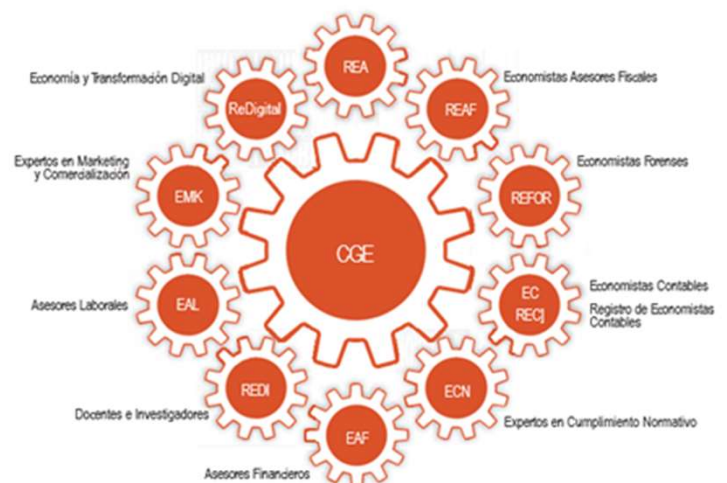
REA

Economía y Transformación Digital

ReDigital

REAF

Economistas Asesores Fiscales

Expertos en Marketing y Comercialización

EMK

REFOR

Economistas Forenses

CGE

Asesores Laborales

EAL

EC RECJ

Economistas Contables

Registro de Economistas Contables

REDI

ECN

Docentes e Investigadores

Expertos en Cumplimiento Normativo

EAF

Asesores Financieros